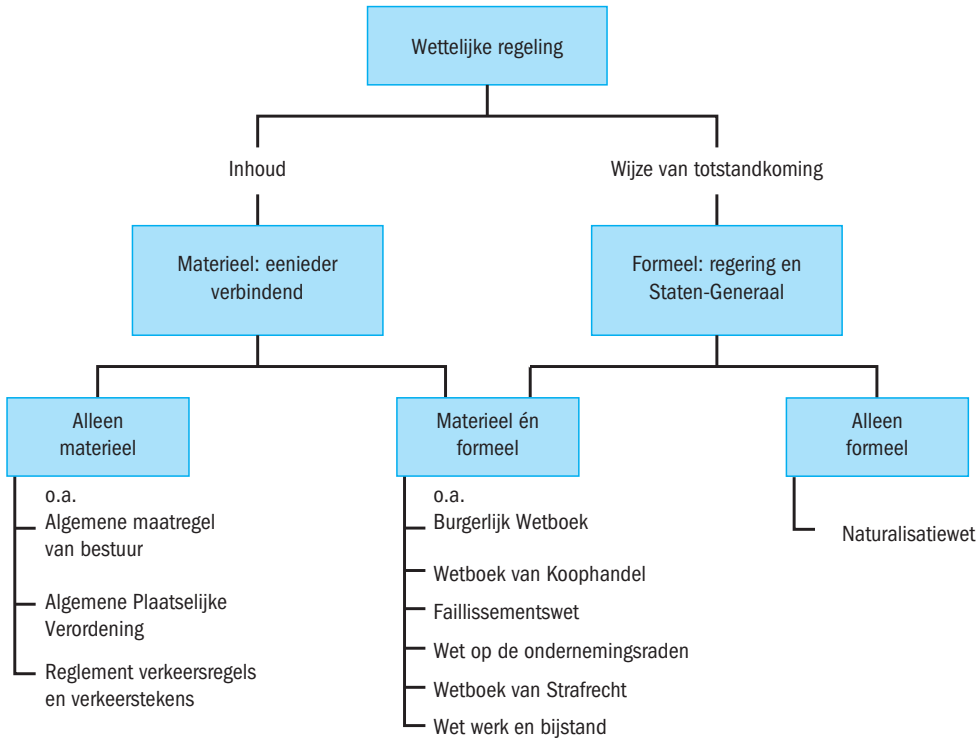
Wettelijke regeling

Inhoud

Wijze van totstandkoming

Materieel: eenieder verbindend

Formeel: regering en Staten-Generaal

Alleen materieel

Materieel én formeel

Alleen formeel

o.a.
Algemene maatregel van bestuur

Algemene Plaatselijke Verordening

Reglement verkeersregels en verkeerstekens

o.a.
Burgerlijk Wetboek

Wetboek van Koophandel

Faillissementswet

Wet op de ondernemingsraden

Wetboek van Strafrecht

Wet werk en bijstand

Naturalisatiewet